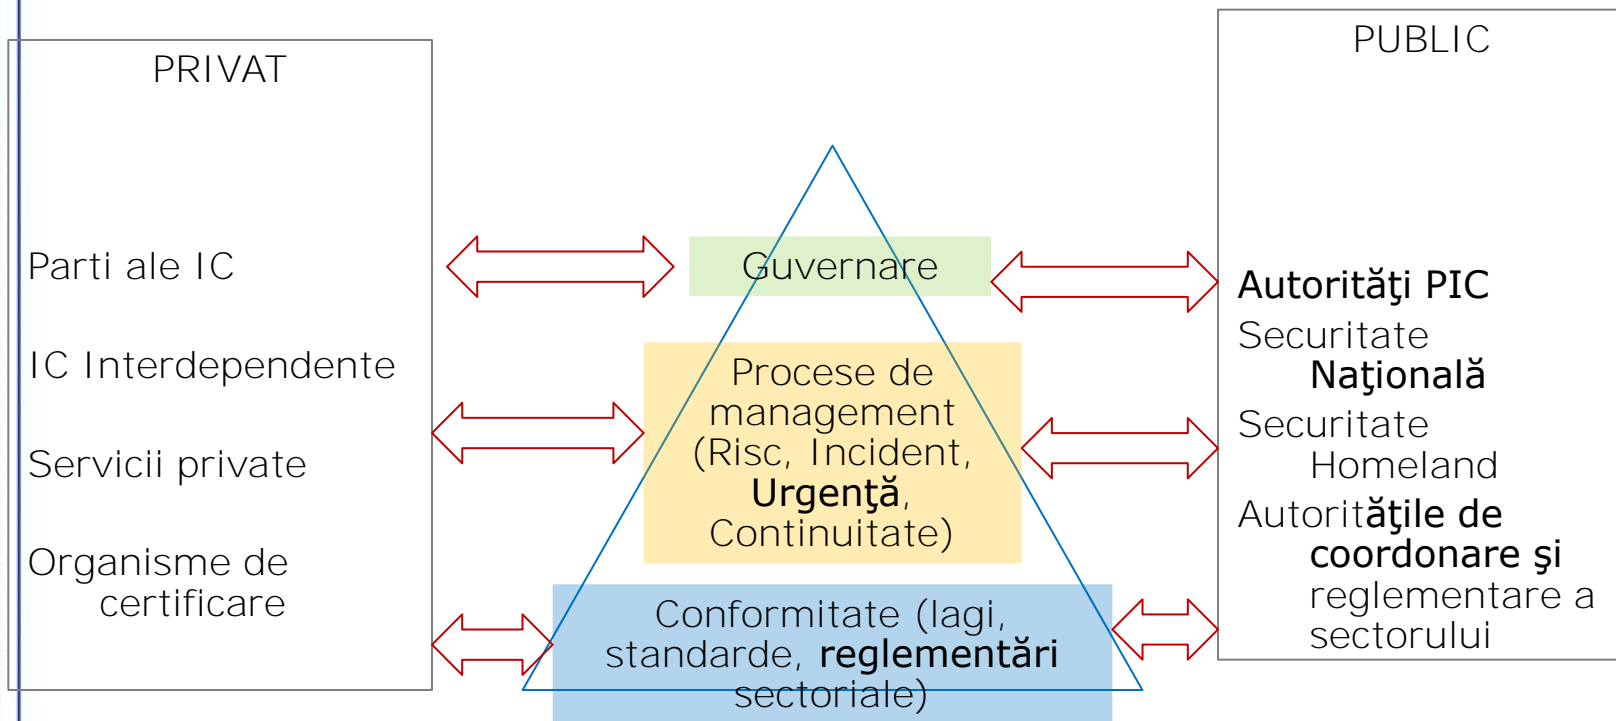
PRIVAT

Parti ale IC

IC Interdependente

Servicii private

Organisme de certificare

Guvernare

Procese de management (Risc, Incident, Urgenţă, Continuitate)

Conformitate (lagi, standarde, reglementări sectoriale)

PUBLIC

Autorităţi PIC

Securitate Naţională

Securitate Homeland

Autorităţile de coordonare şi reglementare a sectorului